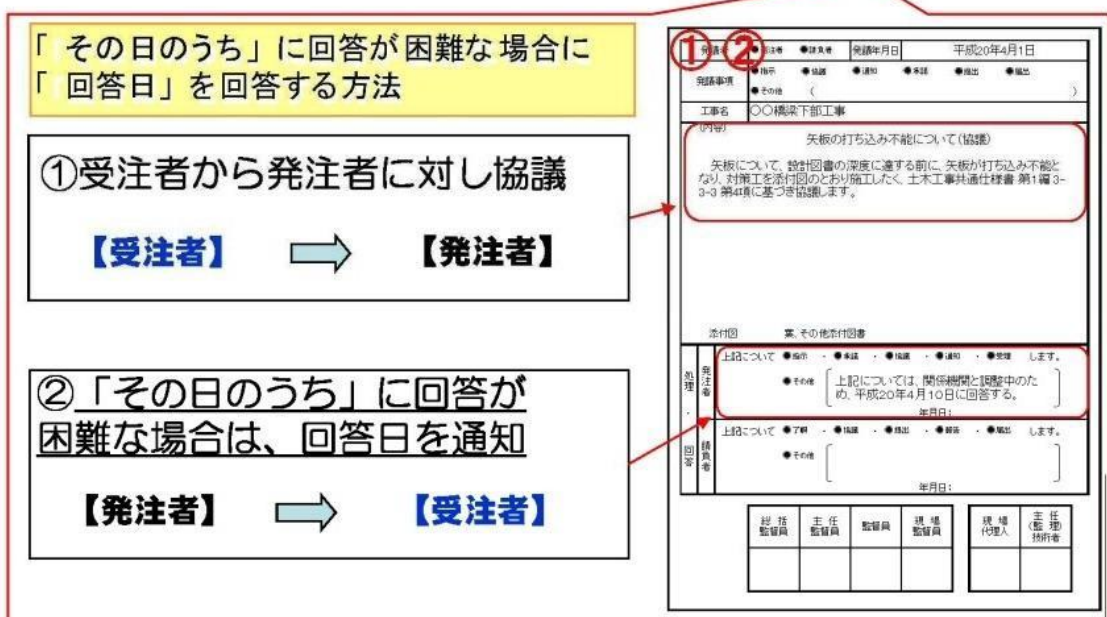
「 その日のうち」に回答が 困難な 場合に
「 回答日」を回答する方法

①受注者から発注者に対し協議

【受注者】 ⇨ 【発注者】

②「その日のうち」に回答が困難な場合は、回答日を通知

【発注者】 ⇨ 【受注者】

① ②

| 発議者 | ●発注者 ●請負者 | 発議年月日 | 平成20年4月1日 |
|---|---|---|---|
| 発議事項 | ●指示 ●協議 ●通知 ●承諾 ●提出 ●届出 ●その他 ( ) | | |
| 工事名 | ○○橋梁下部工事 | | |

(内容)

矢板の打ち込み不能について(協議)

矢板について、設計図書の深度に達する前に、矢板が打ち込み不能となり、対策工を添付図のとおり施工したく、土木工事共通仕様書 第1編 3-3-3 第4項に基づき協議します。

添付図 葉、その他添付図書

処理・回答

発注者 上記について ●指示 ・ ●承諾 ・ ●協議 ・ ●通知 ・ ●受理 します。
●その他 上記については、関係機関と調整中のため、平成20年4月10日に回答する。
年月日:

請負者 上記について ●了解 ・ ●協議 ・ ●提出 ・ ●報告 ・ ●届出 します。
●その他
年月日:

| 総括監督員 | 主任監督員 | 監督員 | 現場監督員 |
|---|---|---|---|
| | | | |

| 現場代理人 | 主任(監理)技術者 |
|---|---|
| | |